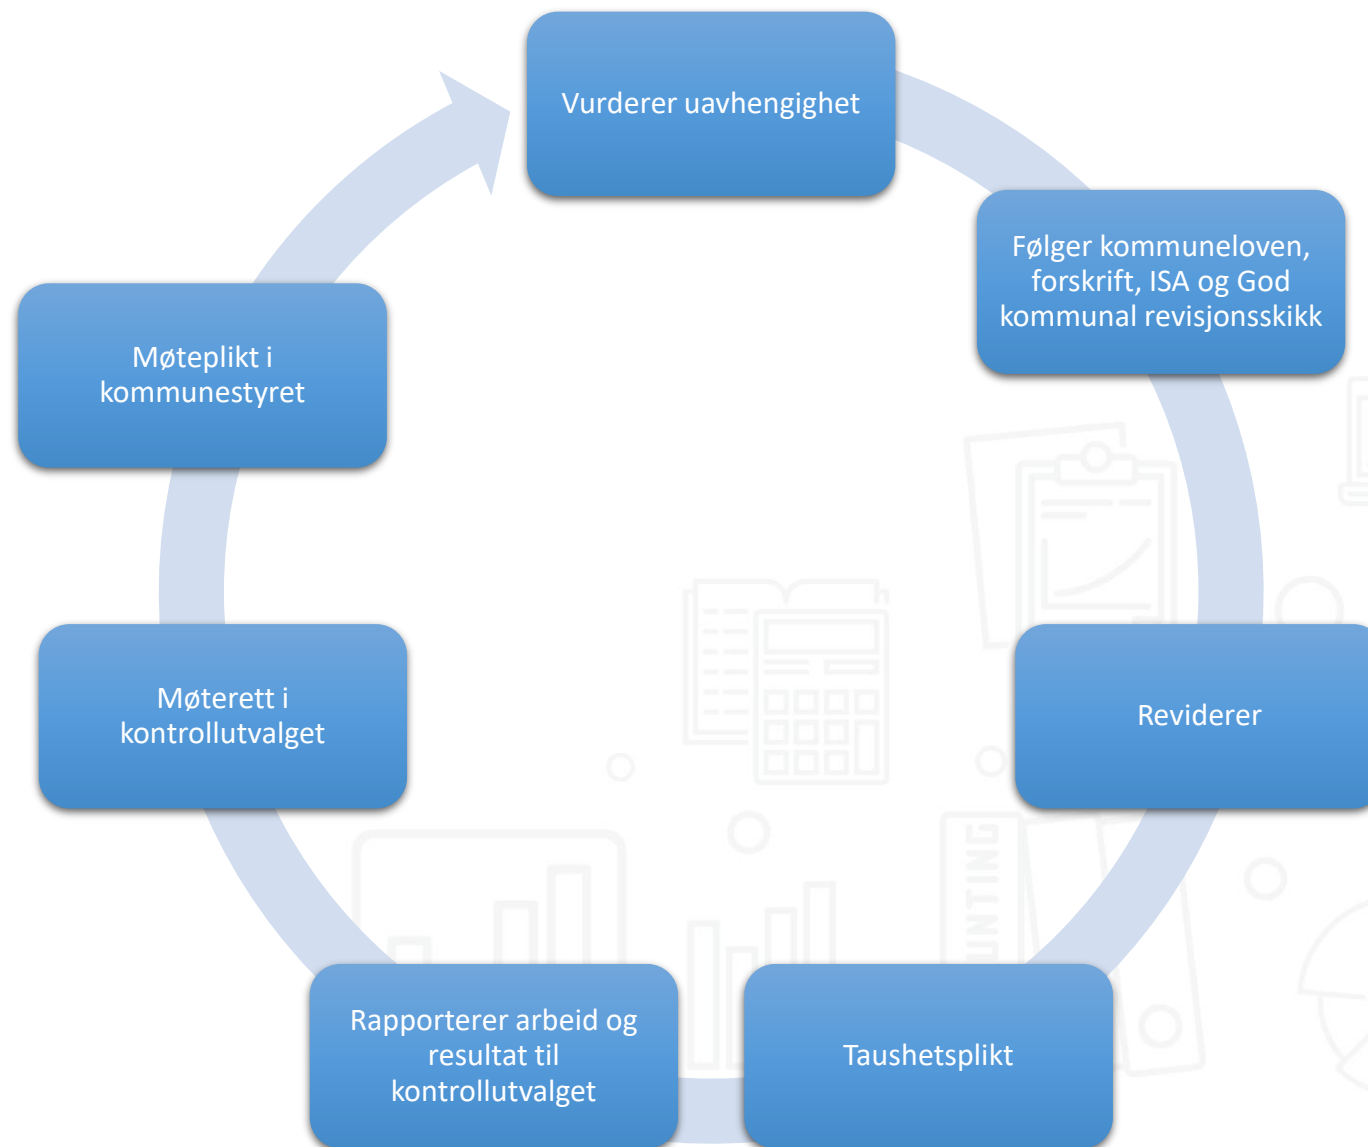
Vurderer uavhengighet

Følger kommuneloven, forskrift, ISA og God kommunal revisjonsskikk

Reviderer

Taushetsplikt

Rapporterer arbeid og resultat til kontrollutvalget

Møterett i kontrollutvalget

Møteplikt i kommunestyret

UNTING